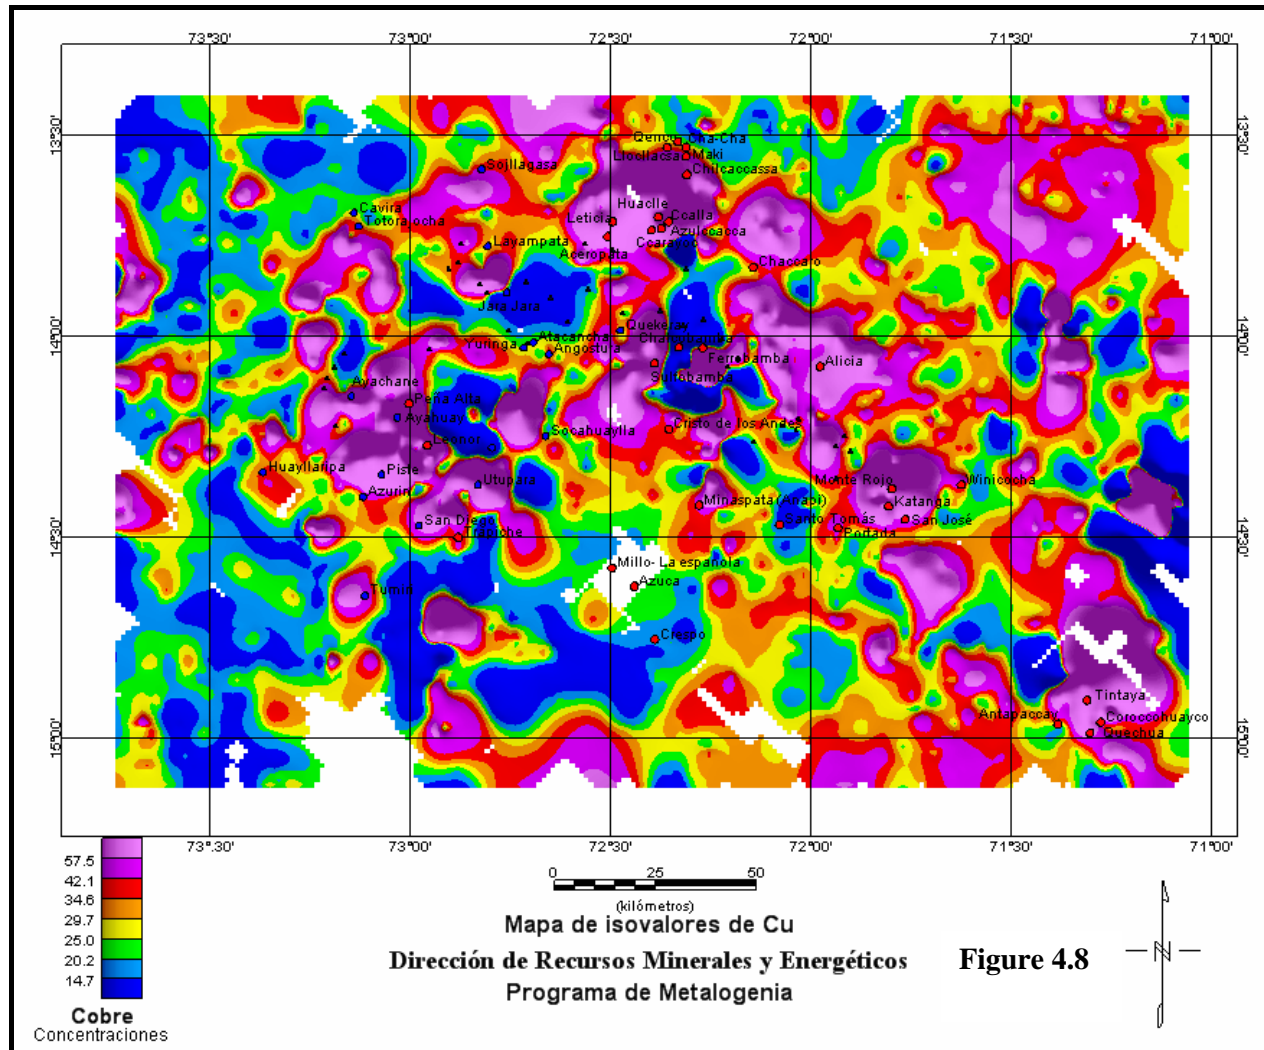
73°30' 73°00' 72°30' 72°00' 71°30' 71°00'

13°30' 14°00' 14°30' 15°00'

Qenco Cha-Cha
Llocllacsa Maki
Chilcacoassa
Sojllagasa
Huacllе
Cavira
Totora ocha
Leticia
Coalla
Azulccacca
Ccaraypo
Layampata
Aceropata
Chacoalo
Jara Jara
Quekeña
Atacancha
Chalcobamba
Yuringa
Angostura
Ferrobamba
Alicia
Sulfobamba
Ayachane
Peña Alta
Ayahuay
Socahuaylla
Cristo de los Andes
Leonor
Huayllaripa
Piste
Utupara
Monte Rojo
Winicocha
Azurin
Minaspata (Anabi)
Katanga
San Diego
Trapiche
Santo Tomás
San José
Poñana
Millo- La española
Azuca
Tumiri
Crespo
Tintaya
Antapaccay
Corccohuayco
Quechua

73°30' 73°00' 72°30' 72°00' 71°30' 71°00'

57.5
42.1
34.6
29.7
25.0
20.2
14.7

Cobre
Concentraciones

0 25 50
(kilómetros)

Mapa de isovalores de Cu
Dirección de Recursos Minerales y Energéticos
Programa de Metalogenia

Figure 4.8

N